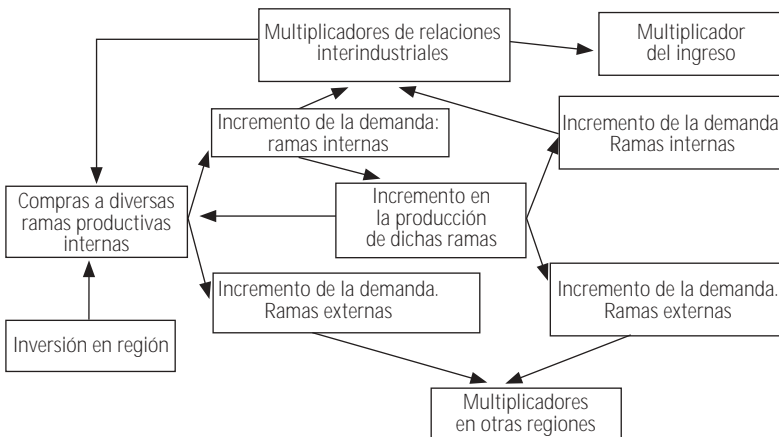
Multiplicadores de relaciones interindustriales

Multiplicador del ingreso

Incremento de la demanda: ramas internas

Incremento de la demanda Ramas internas

Compras a diversas ramas productivas internas

Incremento en la producción de dichas ramas

Incremento de la demanda. Ramas externas

Incremento de la demanda. Ramas externas

Inversión en región

Multiplicadores en otras regiones